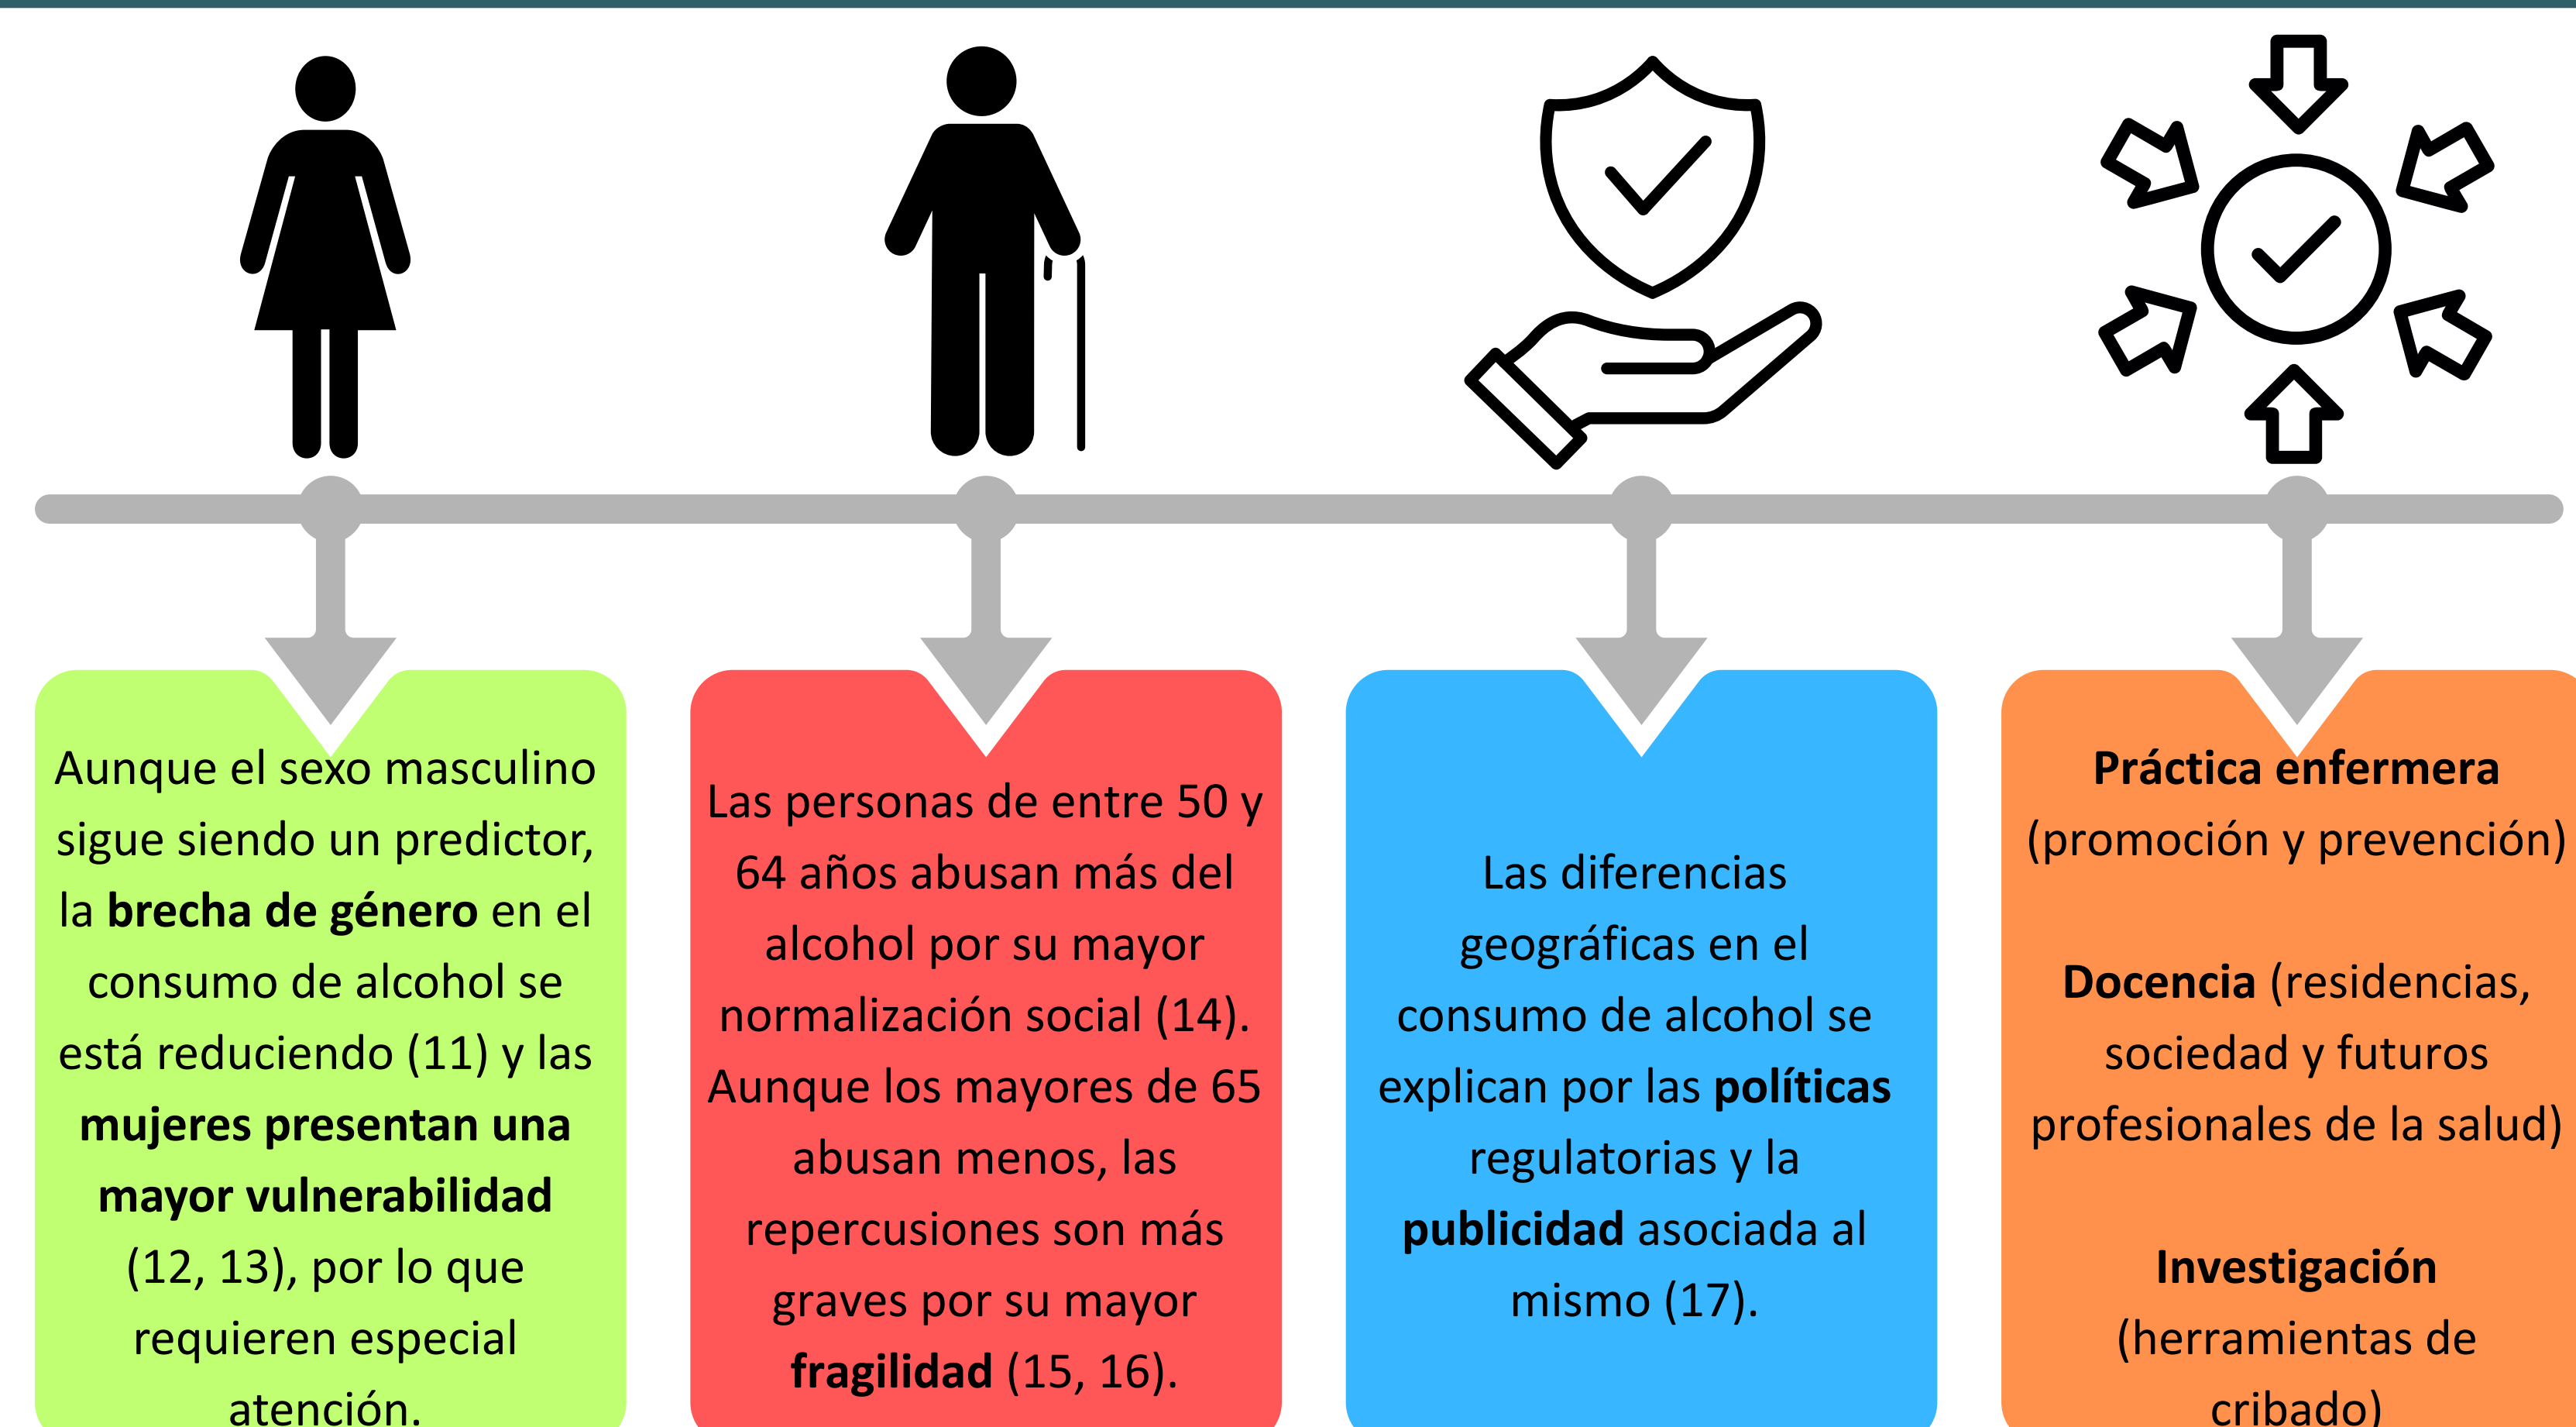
Aunque el sexo masculino sigue siendo un predictor, la **brecha de género** en el consumo de alcohol se está reduciendo (11) y las **mujeres presentan una mayor vulnerabilidad** (12, 13), por lo que requieren especial atención.

Las personas de entre 50 y 64 años abusan más del alcohol por su mayor normalización social (14). Aunque los mayores de 65 abusan menos, las repercusiones son más graves por su mayor **fragilidad** (15, 16).

Las diferencias geográficas en el consumo de alcohol se explican por las **políticas** regulatorias y la **publicidad** asociada al mismo (17).

**Práctica enfermera** (promoción y prevención)

**Docencia** (residencias, sociedad y futuros profesionales de la salud)

**Investigación** (herramientas de cribado)